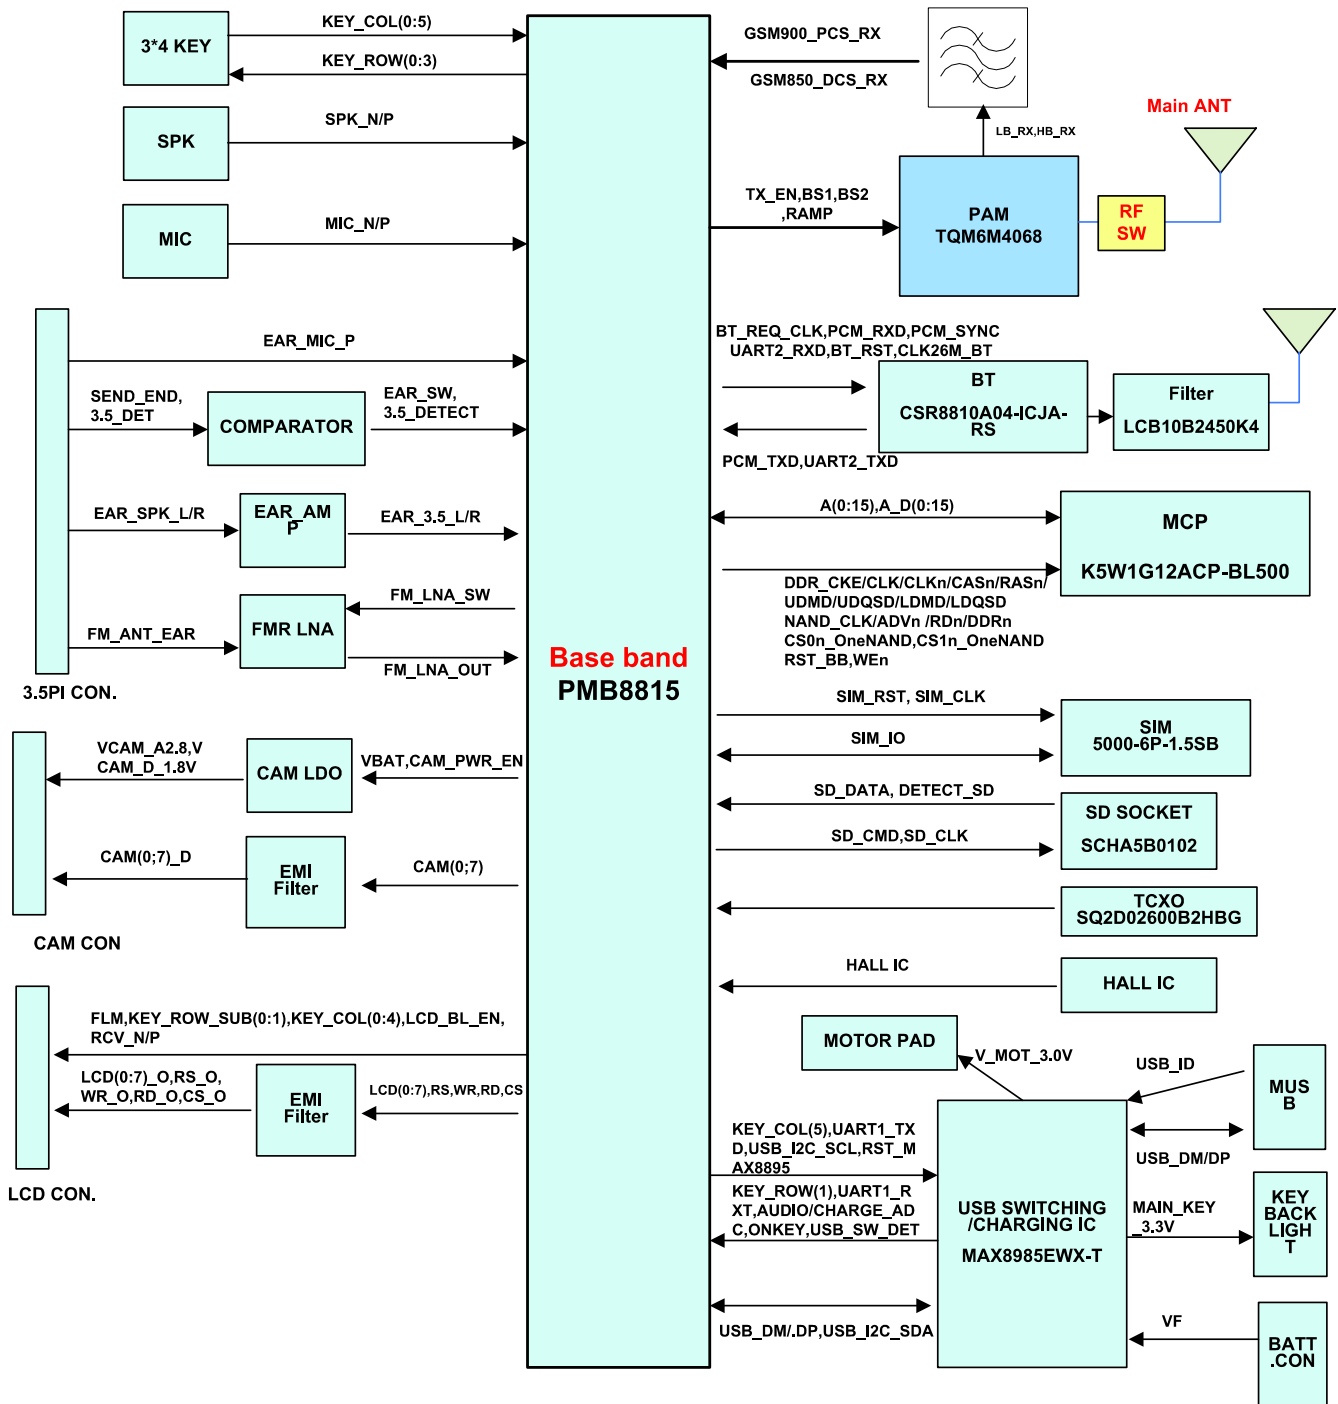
3*4 KEY

KEY_COL(0:5)

KEY_ROW(0:3)

SPK

SPK_N/P

MIC

MIC_N/P

GSM900_PCS_RX

GSM850_DCS_RX

Main ANT

LB_RX,HB_RX

TX_EN,BS1,BS2 ,RAMP

PAM TQM6M4068

RF SW

EAR_MIC_P

SEND_END, 3.5_DET

COMPARATOR

EAR_SW, 3.5_DETECT

BT_REQ_CLK,PCM_RXD,PCM_SYNC UART2_RXD,BT_RST,CLK26M_BT

BT

CSR8810A04-ICJA-RS

Filter

LCB10B2450K4

PCM_TXD,UART2_TXD

EAR_SPK_L/R

EAR_AMP

EAR_3.5_L/R

A(0:15),A_D(0:15)

MCP

K5W1G12ACP-BL500

FM_LNA_SW

FMR LNA

FM_ANT_EAR

FM_LNA_OUT

DDR_CKE/CLK/CLKn/CASn/RASn/ UDMD/UDQSD/LDMD/LDQSD NAND_CLK/ADVn /RDn/DDRn CS0n_OneNAND,CS1n_OneNAND RST_BB,WEn

Base band PMB8815

3.5PI CON.

SIM_RST, SIM_CLK

SIM_IO

SIM 5000-6P-1.5SB

VCAM_A2.8,V CAM_D_1.8V

CAM LDO

VBAT,CAM_PWR_EN

SD_DATA, DETECT_SD

SD SOCKET

SCHA5B0102

SD_CMD,SD_CLK

CAM(0;7)_D

EMI Filter

CAM(0;7)

TCXO SQ2D02600B2HBG

CAM CON

HALL IC

HALL IC

MOTOR PAD

V_MOT_3.0V

USB_ID

MUSB

FLM,KEY_ROW_SUB(0:1),KEY_COL(0:4),LCD_BL_EN, RCV_N/P

LCD(0:7)_O,RS_O, WR_O,RD_O,CS_O

EMI Filter

LCD(0:7),RS,WR,RD,CS

KEY_COL(5),UART1_TXD,USB_I2C_SCL,RST_MAX8895

USB_DM/DP

KEY_ROW(1),UART1_RXT,AUDIO/CHARGE_ADC,ONKEY,USB_SW_DET

USB SWITCHING /CHARGING IC

MAX8985EWX-T

MAIN_KEY _3.3V

KEY BACK LIGHT

LCD CON.

VF

USB_DM/.DP,USB_I2C_SDA

BATT .CON